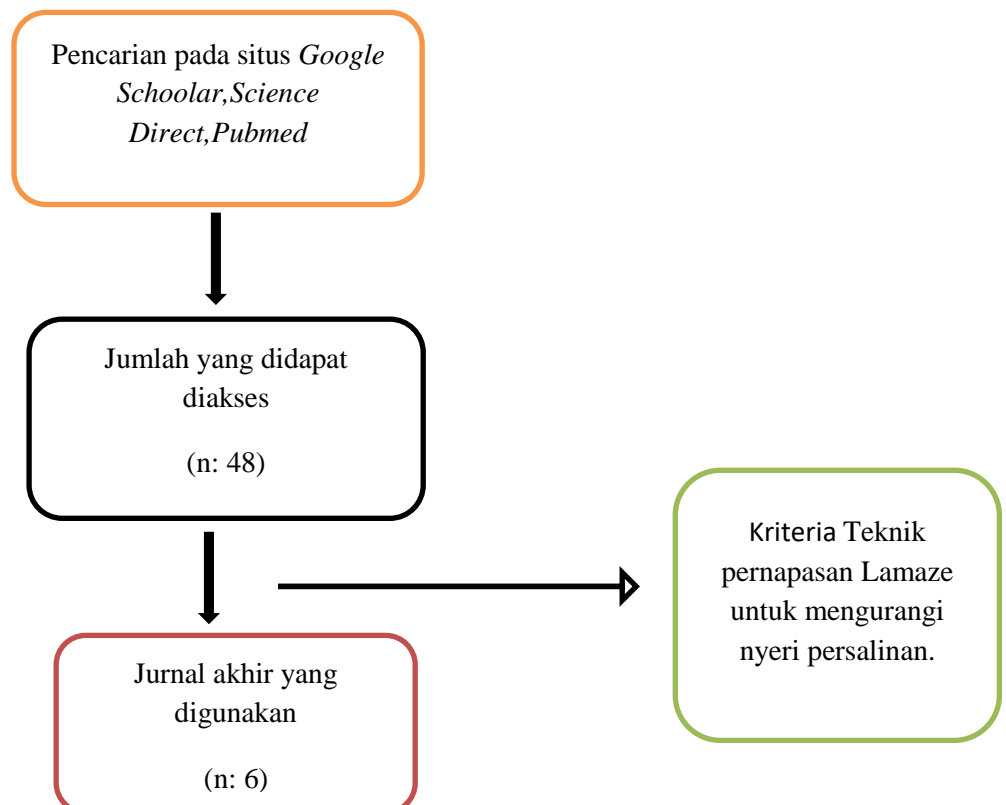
Pencarian pada situs Google Schoolar,Science Direct,Pubmed

Jumlah yang didapat diakses

(n: 48)

Kriteria Teknik pernapasan Lamaze untuk mengurangi nyeri persalinan.

Jurnal akhir yang digunakan

(n: 6)